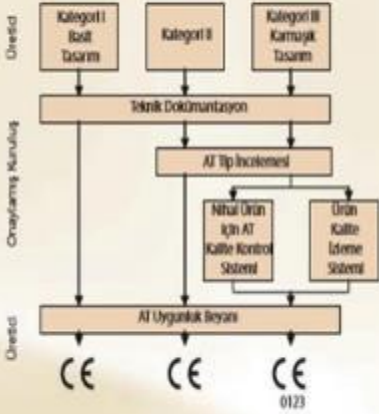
Üretici

Kategori I Basit Tasarım

Kategori II

Kategori III Karmaşık Tasarım

Teknik Dokümantasyon

Onaylanmış Kuruluş

AT Tip İncelemesi

Nihai Ürün için AT Kalite Kontrol Sistemi

Ürün Kalite İzleme Sistemi

Üretici

AT Uygunluk Beyanı

CE

CE

CE
0123